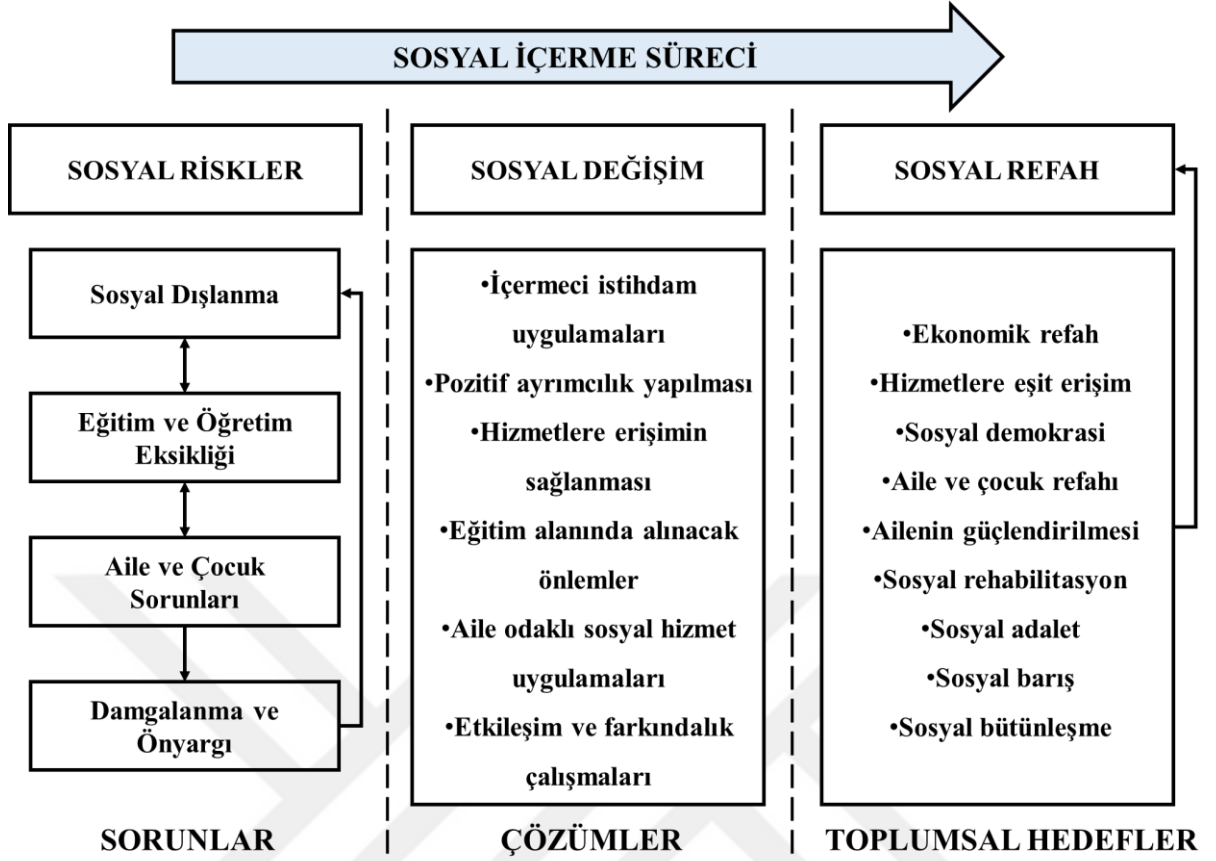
SOSYAL İÇERME SÜRECİ

SOSYAL RİSKLER

Sosyal Dışlanma

Eğitim ve Öğretim Eksikliği

Aile ve Çocuk Sorunları

Damgalanma ve Önyargı

SORUNLAR

SOSYAL DEĞİŞİM

•İçermeci istihdam uygulamaları
•Pozitif ayrımcılık yapılması
•Hizmetlere erişimin sağlanması
•Eğitim alanında alınacak önlemler
•Aile odaklı sosyal hizmet uygulamaları
•Etkileşim ve farkındalık çalışmaları

ÇÖZÜMLER

SOSYAL REFAH

•Ekonomik refah
•Hizmetlere eşit erişim
•Sosyal demokrasi
•Aile ve çocuk refahı
•Ailenin güçlendirilmesi
•Sosyal rehabilitasyon
•Sosyal adalet
•Sosyal barış
•Sosyal bütünleşme

TOPLUMSAL HEDEFLER